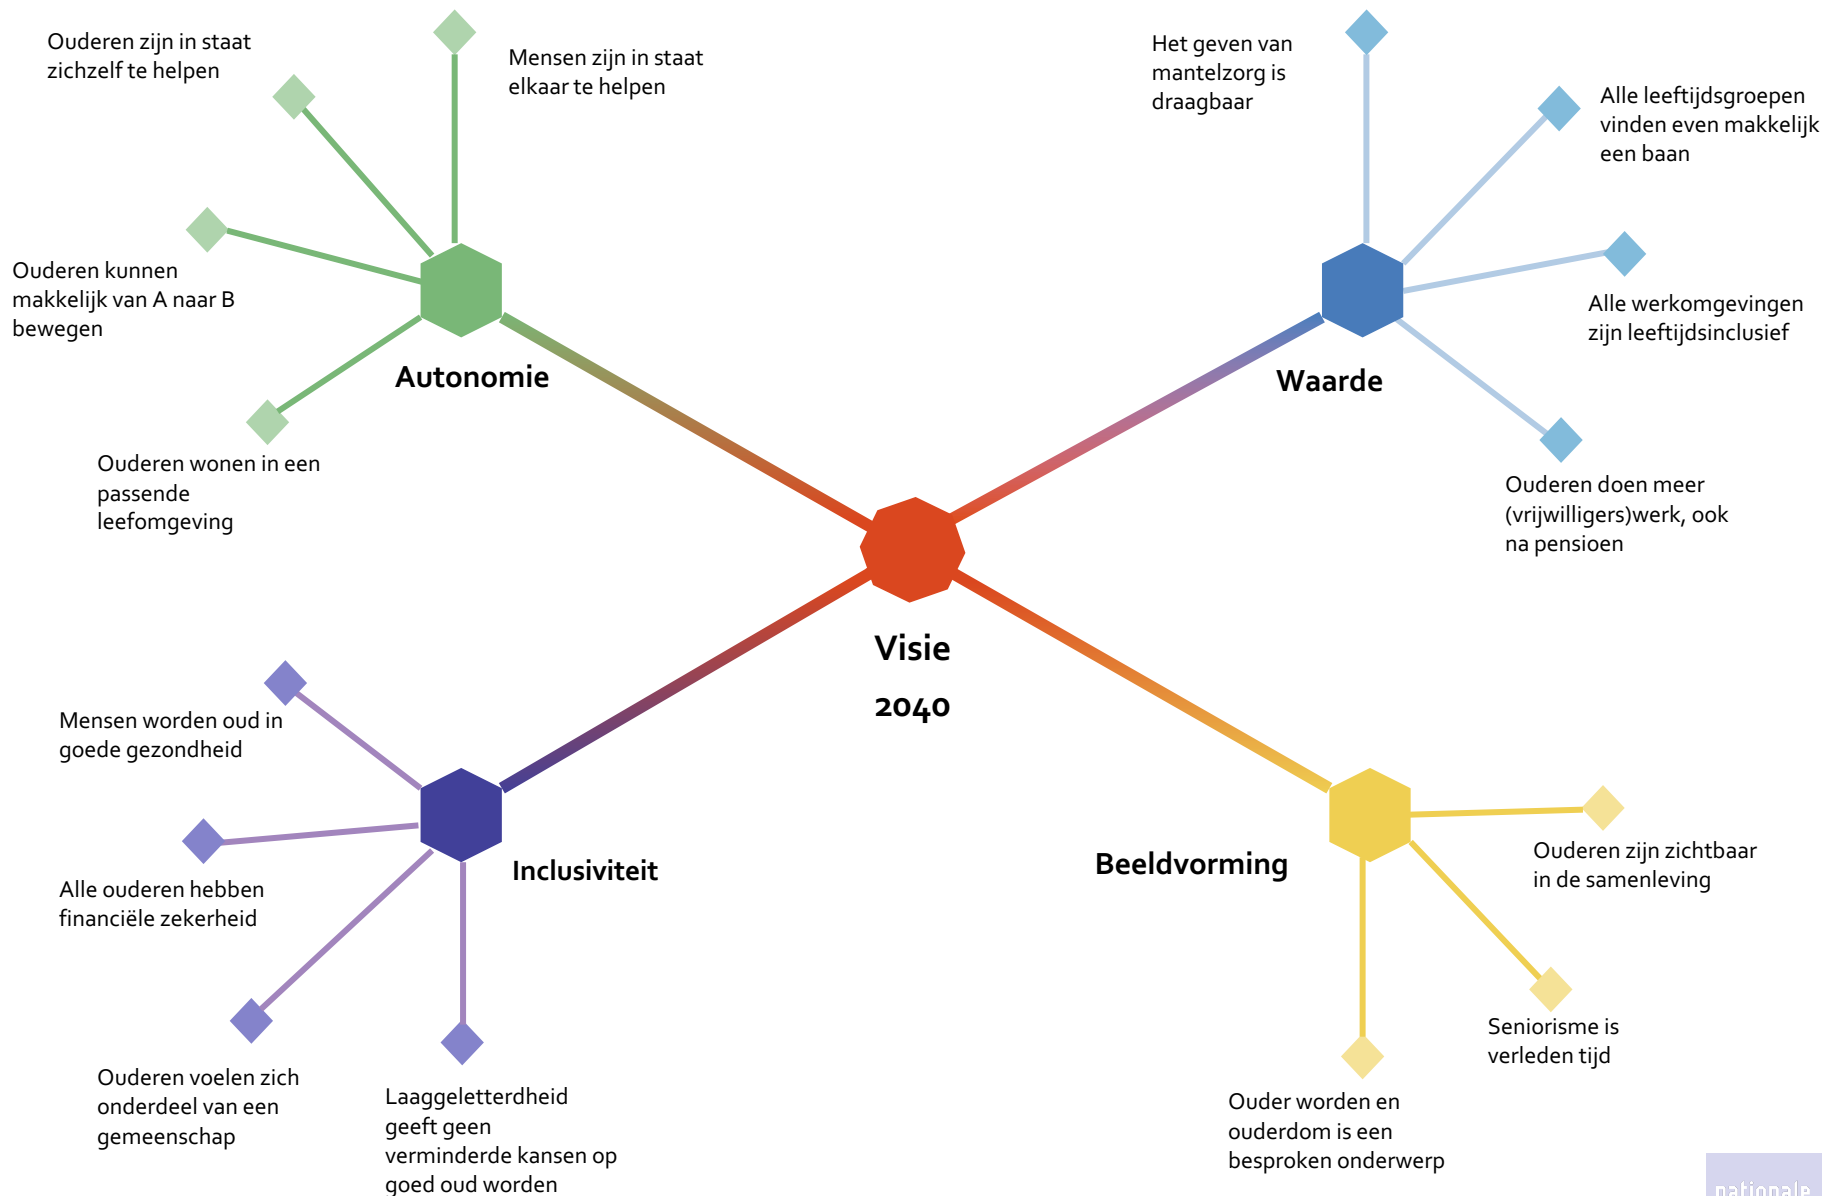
Ouderen zijn in staat zichzelf te helpen

Mensen zijn in staat elkaar te helpen

Het geven van mantelzorg is draagbaar

Alle leeftijdsgroepen vinden even makkelijk een baan

Ouderen kunnen makkelijk van A naar B bewegen

Alle werkomgevingen zijn leeftijdsinclusief

Autonomie

Waarde

Ouderen wonen in een passende leefomgeving

Ouderen doen meer (vrijwilligers)werk, ook na pensioen

Visie

2040

Mensen worden oud in goede gezondheid

Alle ouderen hebben financiële zekerheid

Inclusiviteit

Beeldvorming

Ouderen zijn zichtbaar in de samenleving

Ouderen voelen zich onderdeel van een gemeenschap

Laaggeletterdheid geeft geen verminderde kansen op goed oud worden

Seniorisme is verleden tijd

Ouder worden en ouderdom is een besproken onderwerp

nationale